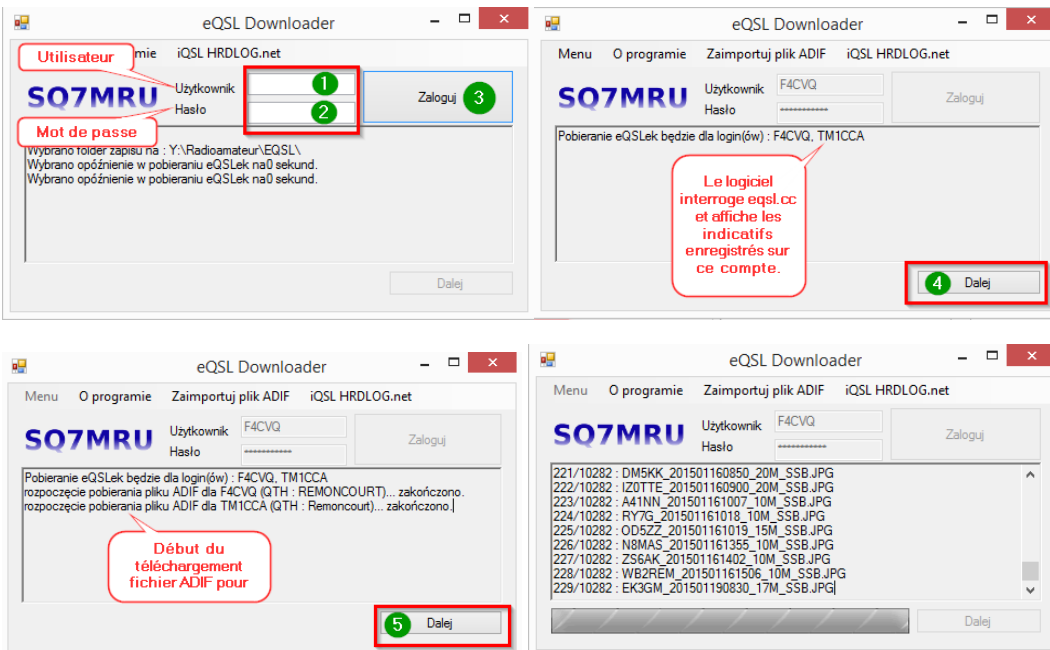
eQSL Downloader

mie iQSL HRDLOG.net

Utilisateur

SQ7MRU

Użytkownik

Hasło

1

2

Zaloguj

3

Mot de passe

Wybrano folder zapisu na : Y:\Radioamateur\EQSL\
Wybrano opóźnienie w pobieraniu eQSLek na0 sekund.
Wybrano opóźnienie w pobieraniu eQSLek na0 sekund.

Dalej

eQSL Downloader

Menu O programie Zaimportuj plik ADIF iQSL HRDLOG.net

SQ7MRU

Użytkownik F4CVQ

Hasło ************

Zaloguj

Pobieranie eQSLek będzie dla login(ów) : F4CVQ, TM1CCA

Le logiciel interroge eqsl.cc et affiche les indicatifs enregistrés sur ce compte.

4

Dalej

eQSL Downloader

Menu O programie Zaimportuj plik ADIF iQSL HRDLOG.net

SQ7MRU

Użytkownik F4CVQ

Hasło ************

Zaloguj

Pobieranie eQSLek będzie dla login(ów) : F4CVQ, TM1CCA
rozpoczęcie pobierania pliku ADIF dla F4CVQ (QTH : REMONCOURT)... zakończono.
rozpoczęcie pobierania pliku ADIF dla TM1CCA (QTH : Remoncourt)... zakończono.

Début du téléchargement fichier ADIF pour

5

Dalej

eQSL Downloader

Menu O programie Zaimportuj plik ADIF iQSL HRDLOG.net

SQ7MRU

Użytkownik F4CVQ

Hasło ************

Zaloguj

221/10282 : DM5KK_201501160850_20M_SSB.JPG
222/10282 : IZ0TTE_201501160900_20M_SSB.JPG
223/10282 : A41NN_201501161007_10M_SSB.JPG
224/10282 : RY7G_201501161018_10M_SSB.JPG
225/10282 : OD5ZZ_201501161019_15M_SSB.JPG
226/10282 : N8MAS_201501161355_10M_SSB.JPG
227/10282 : ZS6AK_201501161402_10M_SSB.JPG
228/10282 : WB2REM_201501161506_10M_SSB.JPG
229/10282 : EK3GM_201501190830_17M_SSB.JPG

Dalej